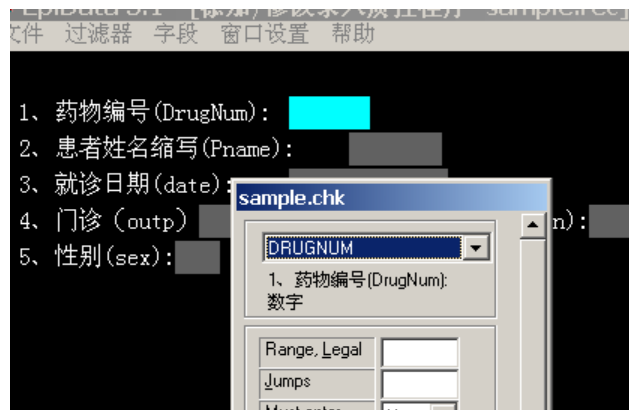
EpiData 3.1 - [添加/修改录入校验程序 sample.rec]
文件 过滤器 字段 窗口设置 帮助

1、药物编号(DrugNum):
2、患者姓名缩写(Pname):
3、就诊日期(date):
4、门诊 (outp) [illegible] n):
5、性别(sex):

sample.chk
DRUGNUM
1、药物编号(DrugNum): 数字
Range, Legal
Jumps
Must enter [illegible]